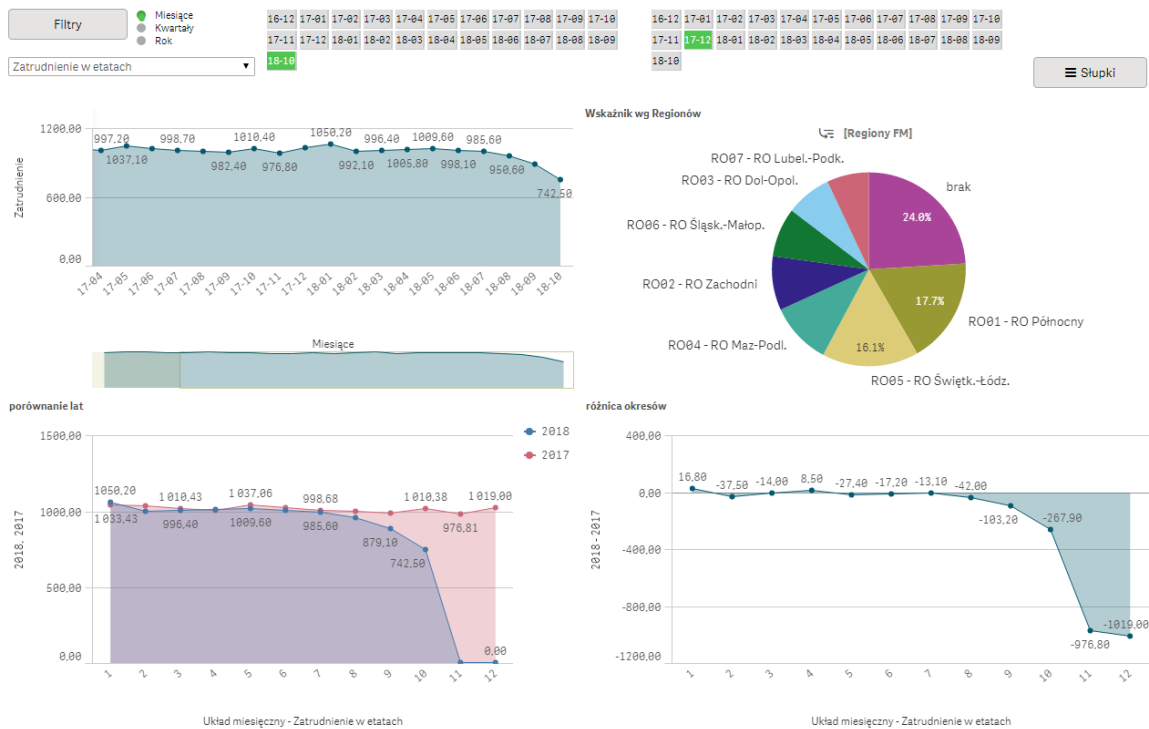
Filtry

Miesiące
Kwartały
Rok

Zatrudnienie w etatach

16-12 17-01 17-02 17-03 17-04 17-05 17-06 17-07 17-08 17-09 17-10 17-11 17-12 18-01 18-02 18-03 18-04 18-05 18-06 18-07 18-08 18-09 18-10

16-12 17-01 17-02 17-03 17-04 17-05 17-06 17-07 17-08 17-09 17-10 17-11 17-12 18-01 18-02 18-03 18-04 18-05 18-06 18-07 18-08 18-09 18-10

Słupki

Zatrudnienie
1200,00
600,00
0,00
997,20 1037,10 998,70 982,40 1010,40 976,80 1050,20 992,10 996,40 1005,80 1009,60 998,10 985,60 950,60 742,50
17-04 17-05 17-06 17-07 17-08 17-09 17-10 17-11 17-12 18-01 18-02 18-03 18-04 18-05 18-06 18-07 18-08 18-09 18-10

Miesiące

Wskaźnik wg Regionów
[Regiony FM]
RO07 - RO Lubel.-Podk.
RO03 - RO Dol-Opol.
RO06 - RO Śląsk.-Małop.
RO02 - RO Zachodni
RO04 - RO Maz-Podl.
RO05 - RO Świętk.-Łódz.
RO01 - RO Północny
brak
24.0%
17.7%
16.1%

porównanie lat
2018
2017
1500,00
1000,00
500,00
0,00
2018, 2017
1050,20 1 033,43 1 010,43 996,40 1 037,06 1009,60 998,68 985,60 879,10 742,50 1 010,38 976,81 1 019,00 0,00
1 2 3 4 5 6 7 8 9 10 11 12
Układ miesięczny - Zatrudnienie w etatach

różnica okresów
400,00
0,00
-400,00
-800,00
-1200,00
2018-2017
16,80 -37,50 -14,00 8,50 -27,40 -17,20 -13,10 -42,00 -103,20 -267,90 -976,80 -1019,00
1 2 3 4 5 6 7 8 9 10 11 12
Układ miesięczny - Zatrudnienie w etatach